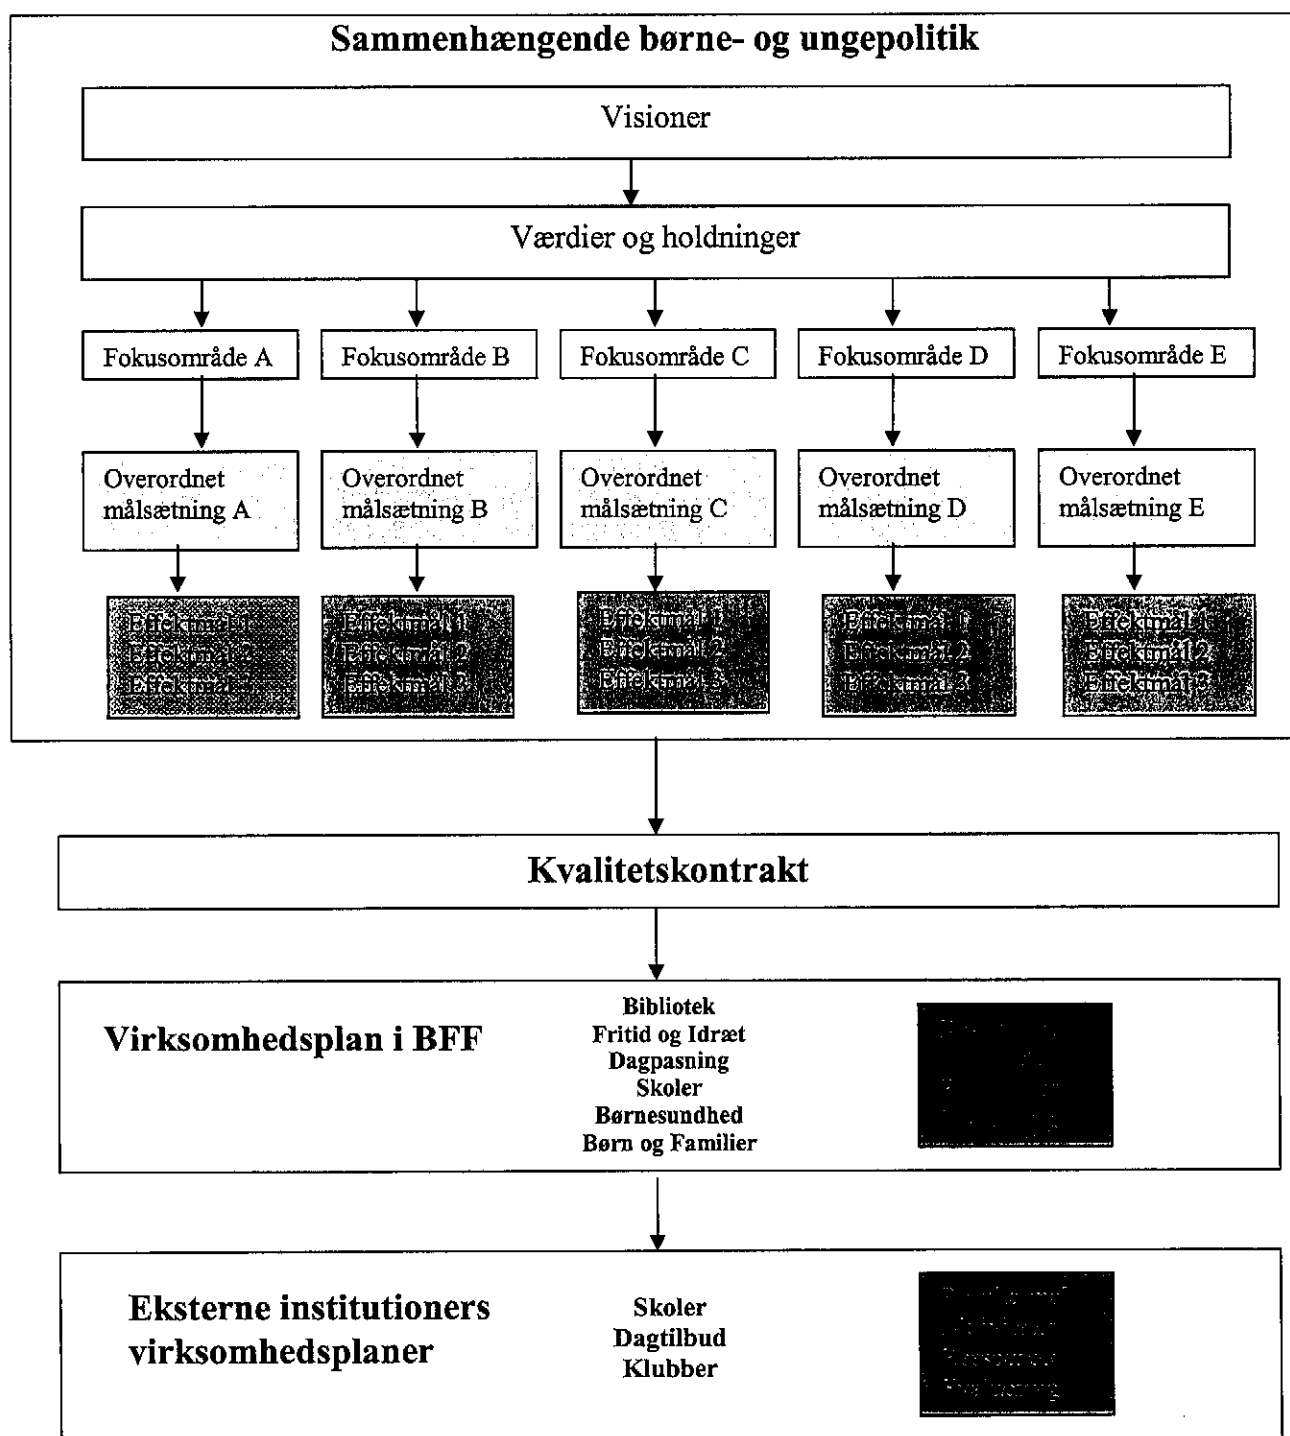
Sammenhængende børne- og ungepolitik

Visioner

Værdier og holdninger

Fokusområde A
Fokusområde B
Fokusområde C
Fokusområde D
Fokusområde E

Overordnet målsætning A
Overordnet målsætning B
Overordnet målsætning C
Overordnet målsætning D
Overordnet målsætning E

Effektmål 1
Effektmål 2
Effektmål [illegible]

Effektmål 1
Effektmål 2
Effektmål 3

Effektmål 1
Effektmål 2
Effektmål 3

Effektmål 1
Effektmål 2
Effektmål 3

Effektmål 1
Effektmål 2
Effektmål 3

Kvalitetskontrakt

Virksomhedsplan i BFF

Bibliotek
Fritid og Idræt
Dagpasning
Skoler
Børnesundhed
Børn og Familier

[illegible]

Eksterne institutioners virksomhedsplaner

Skoler
Dagtilbud
Klubber

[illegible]